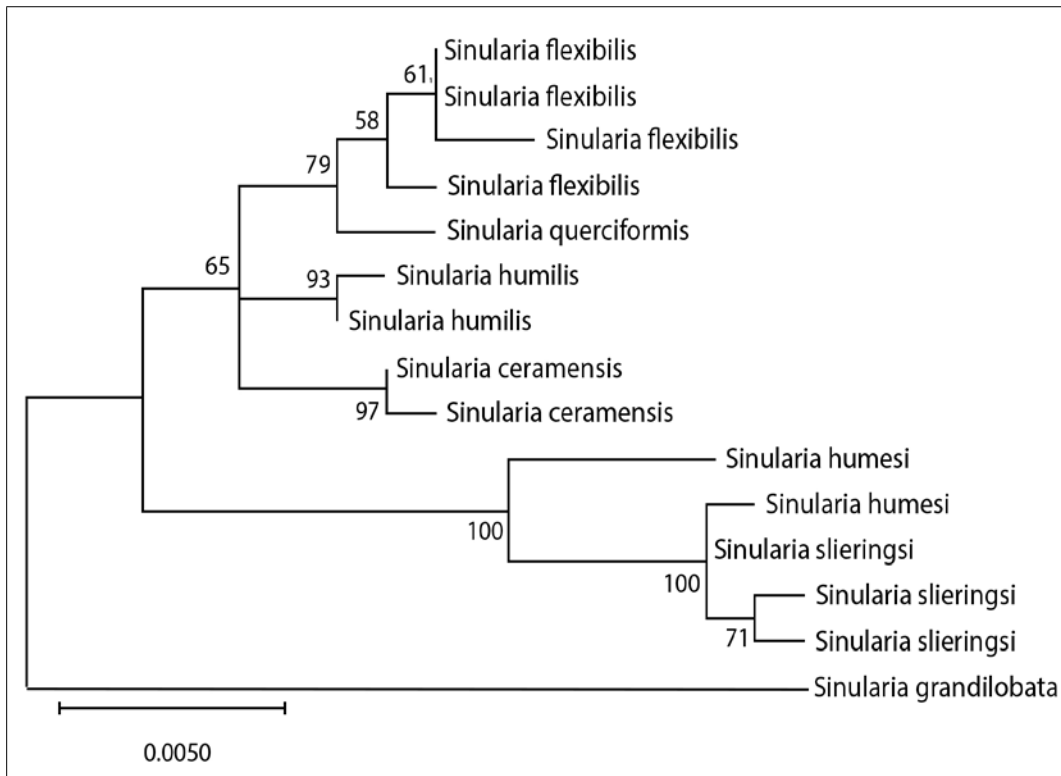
61
Sinularia flexibilis
Sinularia flexibilis
58
Sinularia flexibilis
79
Sinularia flexibilis
Sinularia querciformis
65
93
Sinularia humilis
Sinularia humilis
Sinularia ceramensis
97
Sinularia ceramensis
Sinularia humesi
100
Sinularia humesi
Sinularia slieringsi
100
Sinularia slieringsi
71
Sinularia slieringsi
Sinularia grandilobata
0.0050